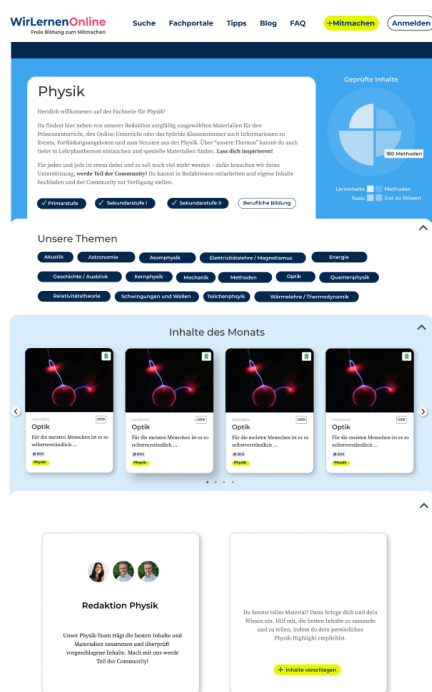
WirLernenOnline
Freie Bildung zum Mitmachen

Suche Fachportale Tipps Blog FAQ + Mitmachen Anmelden

Physik

Herzlich willkommen auf der Fachseite für Physik!

Du findest hier neben von unserer Redaktion sorgfältig ausgewählten Materialien für den Präsenzunterricht, den Online-Unterricht oder das hybride Klassenzimmer auch Informationen zu Events, Fortbildungsangeboten und zum Neusten aus der Physik. Über "unsere Themen" kannst du auch tiefer in Lehrplanthemen eintauchen und spezielle Materialien finden. Lass dich inspirieren!

Für jeden und jede ist etwas dabei und es soll noch viel mehr werden – dafür brauchen wir deine Unterstützung, werde Teil der Community! Du kannst in Redaktionen mitarbeiten und eigene Inhalte hochladen und der Community zur Verfügung stellen.

✓ Primarstufe ✓ Sekundarstufe I ✓ Sekundarstufe II Berufliche Bildung

Geprüfte Inhalte

160 Methoden

Lerninhalte Methoden
Tools Gut zu Wissen

Unsere Themen

Akustik Astronomie Atomphysik Elektrizitätslehre / Magnetismus Energie
Geschichte / Ausblick Kernphysik Mechanik Methoden Optik Quantenphysik
Relativitätstheorie Schwingungen und Wellen Teilchenphysik Wärmelehre / Thermodynamik

Inhalte des Monats

Optik
Für die meisten Menschen ist es so selbstverständlich ...
Physik

Optik
Für die meisten Menschen ist es so selbstverständlich ...
Physik

Optik
Für die meisten Menschen ist es so selbstverständlich ...
Physik

Optik
Für die meisten Menschen ist es so selbstverständlich ...
Physik

Redaktion Physik

Unser Physik-Team trägt die besten Inhalte und Materialien zusammen und überprüft vorgeschlagene Inhalte. Mach mit uns werde Teil der Community!

Du kennst tolles Material? Dann bringe dich und dein Wissen ein. Hilf mit, die besten Inhalte zu sammeln und zu teilen, indem du dein persönliches Physik-Highlight empfiehlst.

+ Inhalte vorschlagen